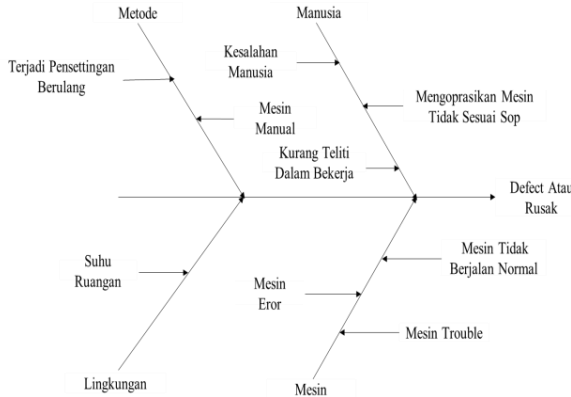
Metode

Manusia

Terjadi Pensettingan Berulang

Kesalahan Manusia

Mesin Manual

Mengoprasikan Mesin Tidak Sesuai Sop

Kurang Teliti Dalam Bekerja

Defect Atau Rusak

Suhu Ruangan

Mesin Tidak Berjalan Normal

Mesin Eror

Mesin Trouble

Lingkungan

Mesin